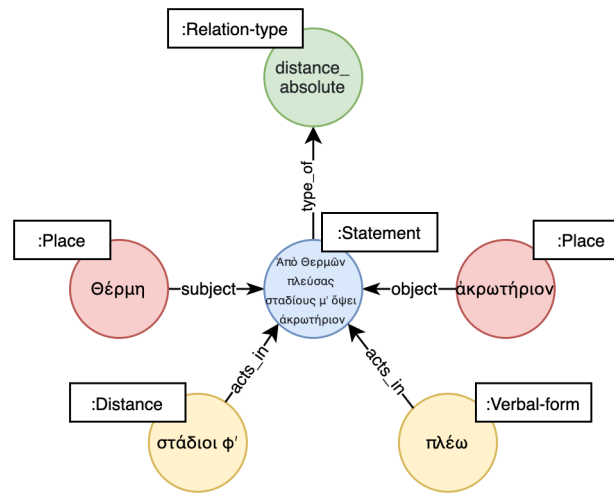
:Relation-type

distance_ absolute

type_of

:Statement

:Place

:Place

Θέρμη

subject

Ἀπὸ Θερμῶν πλεύσας σταδίους μʹ ὄψει ἀκρωτήριον

object

ἀκρωτήριον

acts_in

acts_in

:Distance

:Verbal-form

στάδιοι φʹ

πλέω